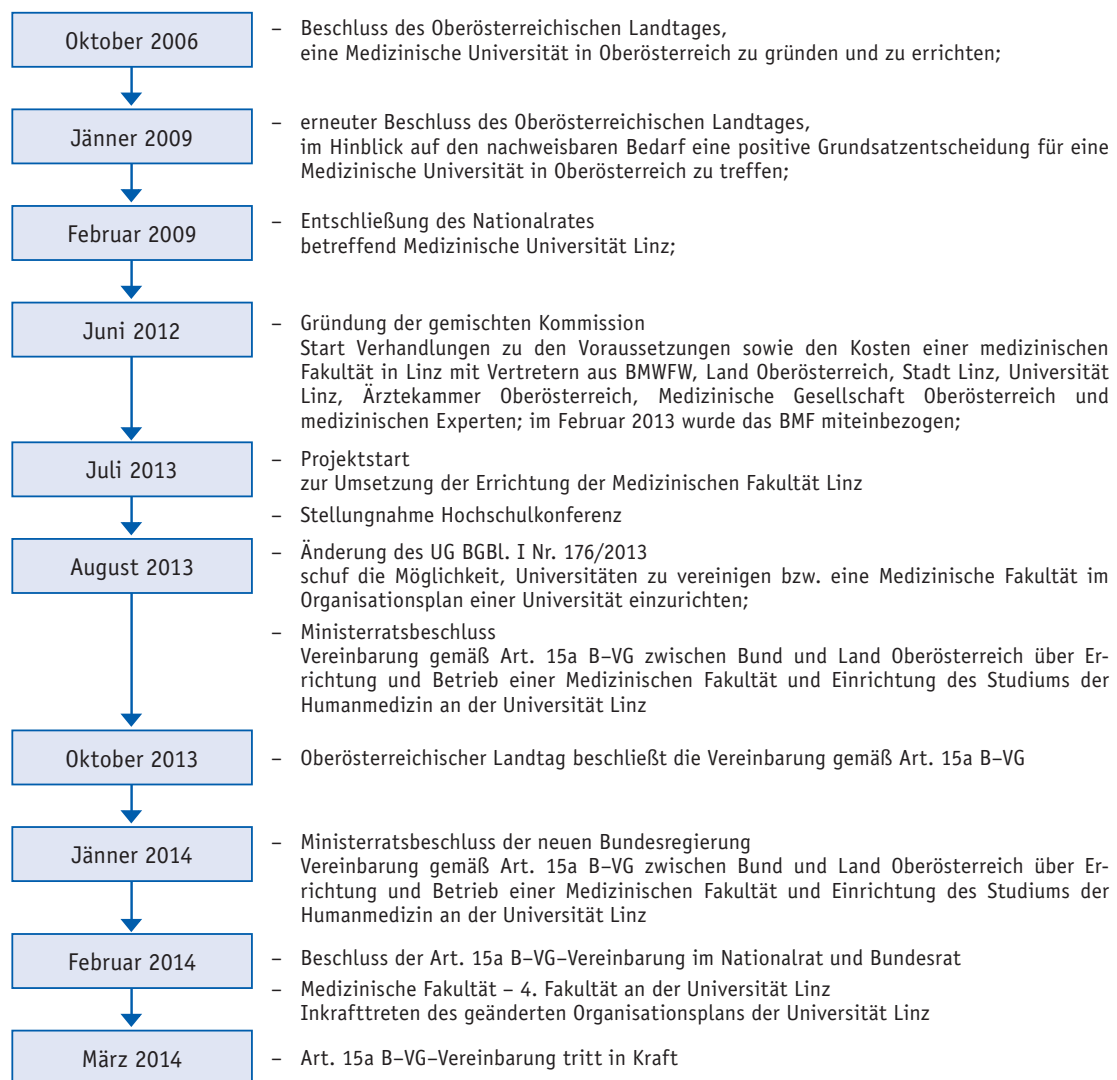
Oktober 2006

– Beschluss des Oberösterreichischen Landtages, eine Medizinische Universität in Oberösterreich zu gründen und zu errichten;

Jänner 2009

– erneuter Beschluss des Oberösterreichischen Landtages, im Hinblick auf den nachweisbaren Bedarf eine positive Grundsatzentscheidung für eine Medizinische Universität in Oberösterreich zu treffen;

Februar 2009

– Entschließung des Nationalrates betreffend Medizinische Universität Linz;

Juni 2012

– Gründung der gemischten Kommission
Start Verhandlungen zu den Voraussetzungen sowie den Kosten einer medizinischen Fakultät in Linz mit Vertretern aus BMWFW, Land Oberösterreich, Stadt Linz, Universität Linz, Ärztekammer Oberösterreich, Medizinische Gesellschaft Oberösterreich und medizinischen Experten; im Februar 2013 wurde das BMF miteinbezogen;

Juli 2013

– Projektstart
zur Umsetzung der Errichtung der Medizinischen Fakultät Linz

– Stellungnahme Hochschulkonferenz

August 2013

– Änderung des UG BGBl. I Nr. 176/2013
schuf die Möglichkeit, Universitäten zu vereinigen bzw. eine Medizinische Fakultät im Organisationsplan einer Universität einzurichten;

– Ministerratsbeschluss
Vereinbarung gemäß Art. 15a B–VG zwischen Bund und Land Oberösterreich über Errichtung und Betrieb einer Medizinischen Fakultät und Einrichtung des Studiums der Humanmedizin an der Universität Linz

Oktober 2013

– Oberösterreichischer Landtag beschließt die Vereinbarung gemäß Art. 15a B–VG

Jänner 2014

– Ministerratsbeschluss der neuen Bundesregierung
Vereinbarung gemäß Art. 15a B–VG zwischen Bund und Land Oberösterreich über Errichtung und Betrieb einer Medizinischen Fakultät und Einrichtung des Studiums der Humanmedizin an der Universität Linz

Februar 2014

– Beschluss der Art. 15a B–VG–Vereinbarung im Nationalrat und Bundesrat

– Medizinische Fakultät – 4. Fakultät an der Universität Linz
Inkrafttreten des geänderten Organisationsplans der Universität Linz

März 2014

– Art. 15a B–VG–Vereinbarung tritt in Kraft